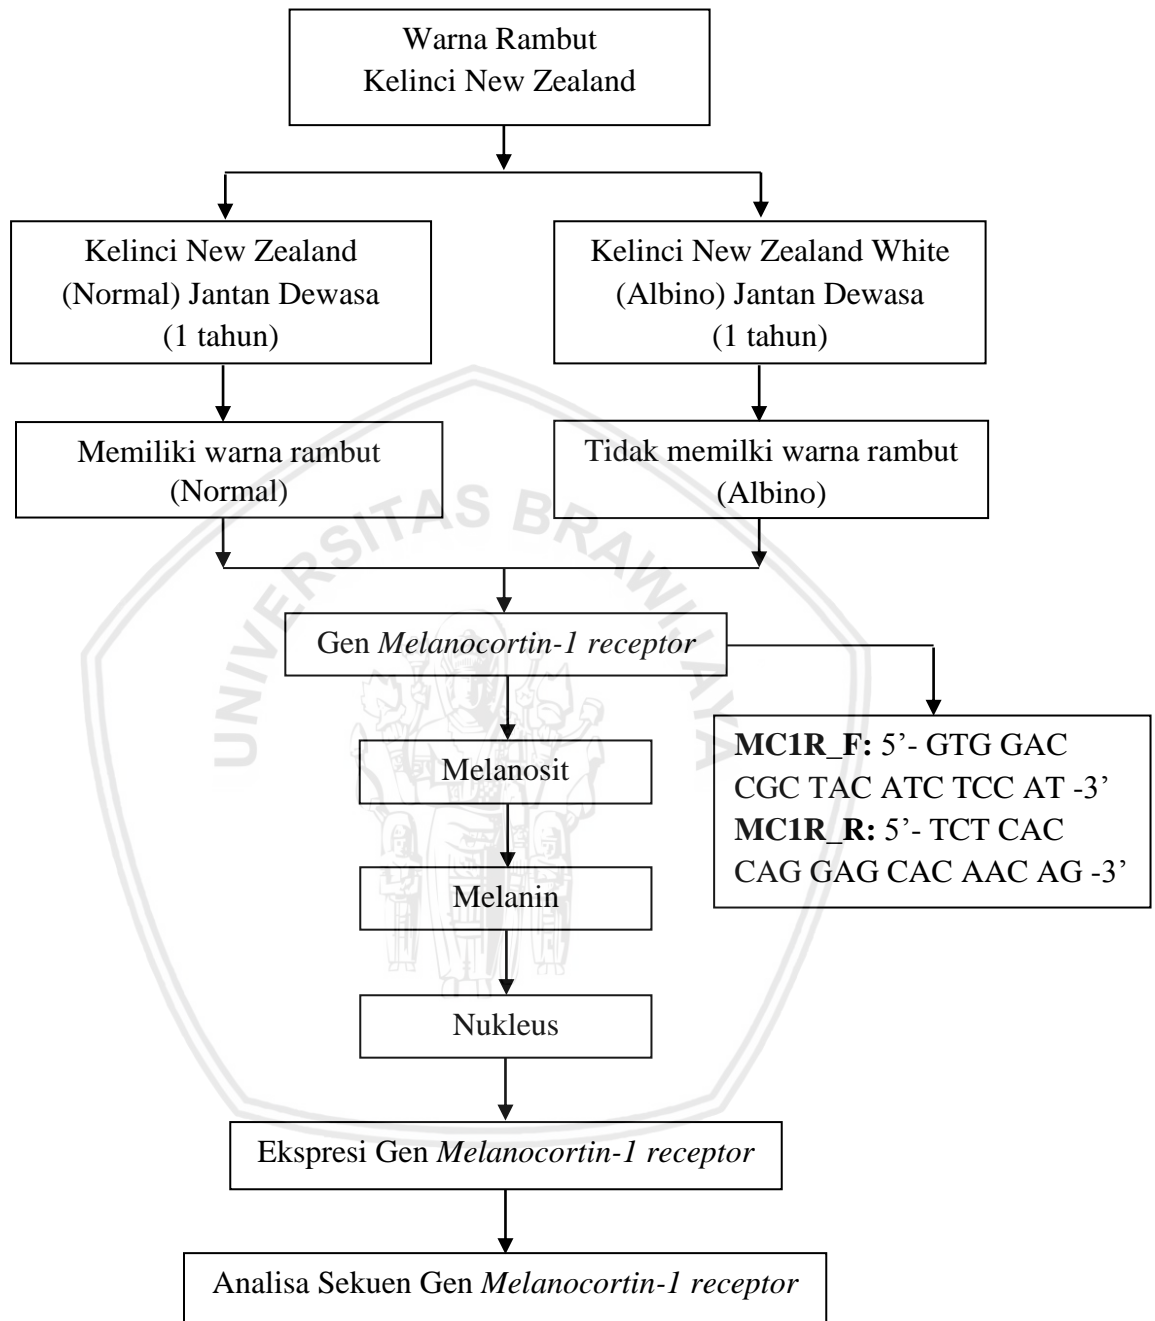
Warna Rambut
Kelinci New Zealand

Kelinci New Zealand (Normal) Jantan Dewasa (1 tahun)

Kelinci New Zealand White (Albino) Jantan Dewasa (1 tahun)

Memiliki warna rambut (Normal)

Tidak memilki warna rambut (Albino)

Gen *Melanocortin-1 receptor*

**MC1R_F:** 5'- GTG GAC CGC TAC ATC TCC AT -3'
**MC1R_R:** 5'- TCT CAC CAG GAG CAC AAC AG -3'

Melanosit

Melanin

Nukleus

Ekspresi Gen *Melanocortin-1 receptor*

Analisa Sekuen Gen *Melanocortin-1 receptor*

UNIVERSITAS BRAWIJAYA